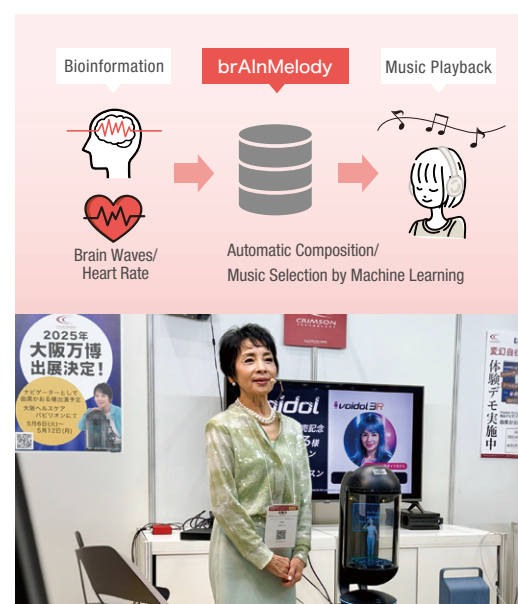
Bioinformation

brAInMelody

Music Playback

Brain Waves/ Heart Rate

Automatic Composition/ Music Selection by Machine Learning

2025年 大阪万博 出展決定!

ナビゲーターとして 由美かおる様出演予定 大阪ヘルスケア パビリオンにて 5月6日(火)~ 5月12日(月)

CRIMSON

vidol

vidol 3R

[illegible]記念 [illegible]る様 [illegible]ン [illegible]スン

変幻自在 体験デモ実施中